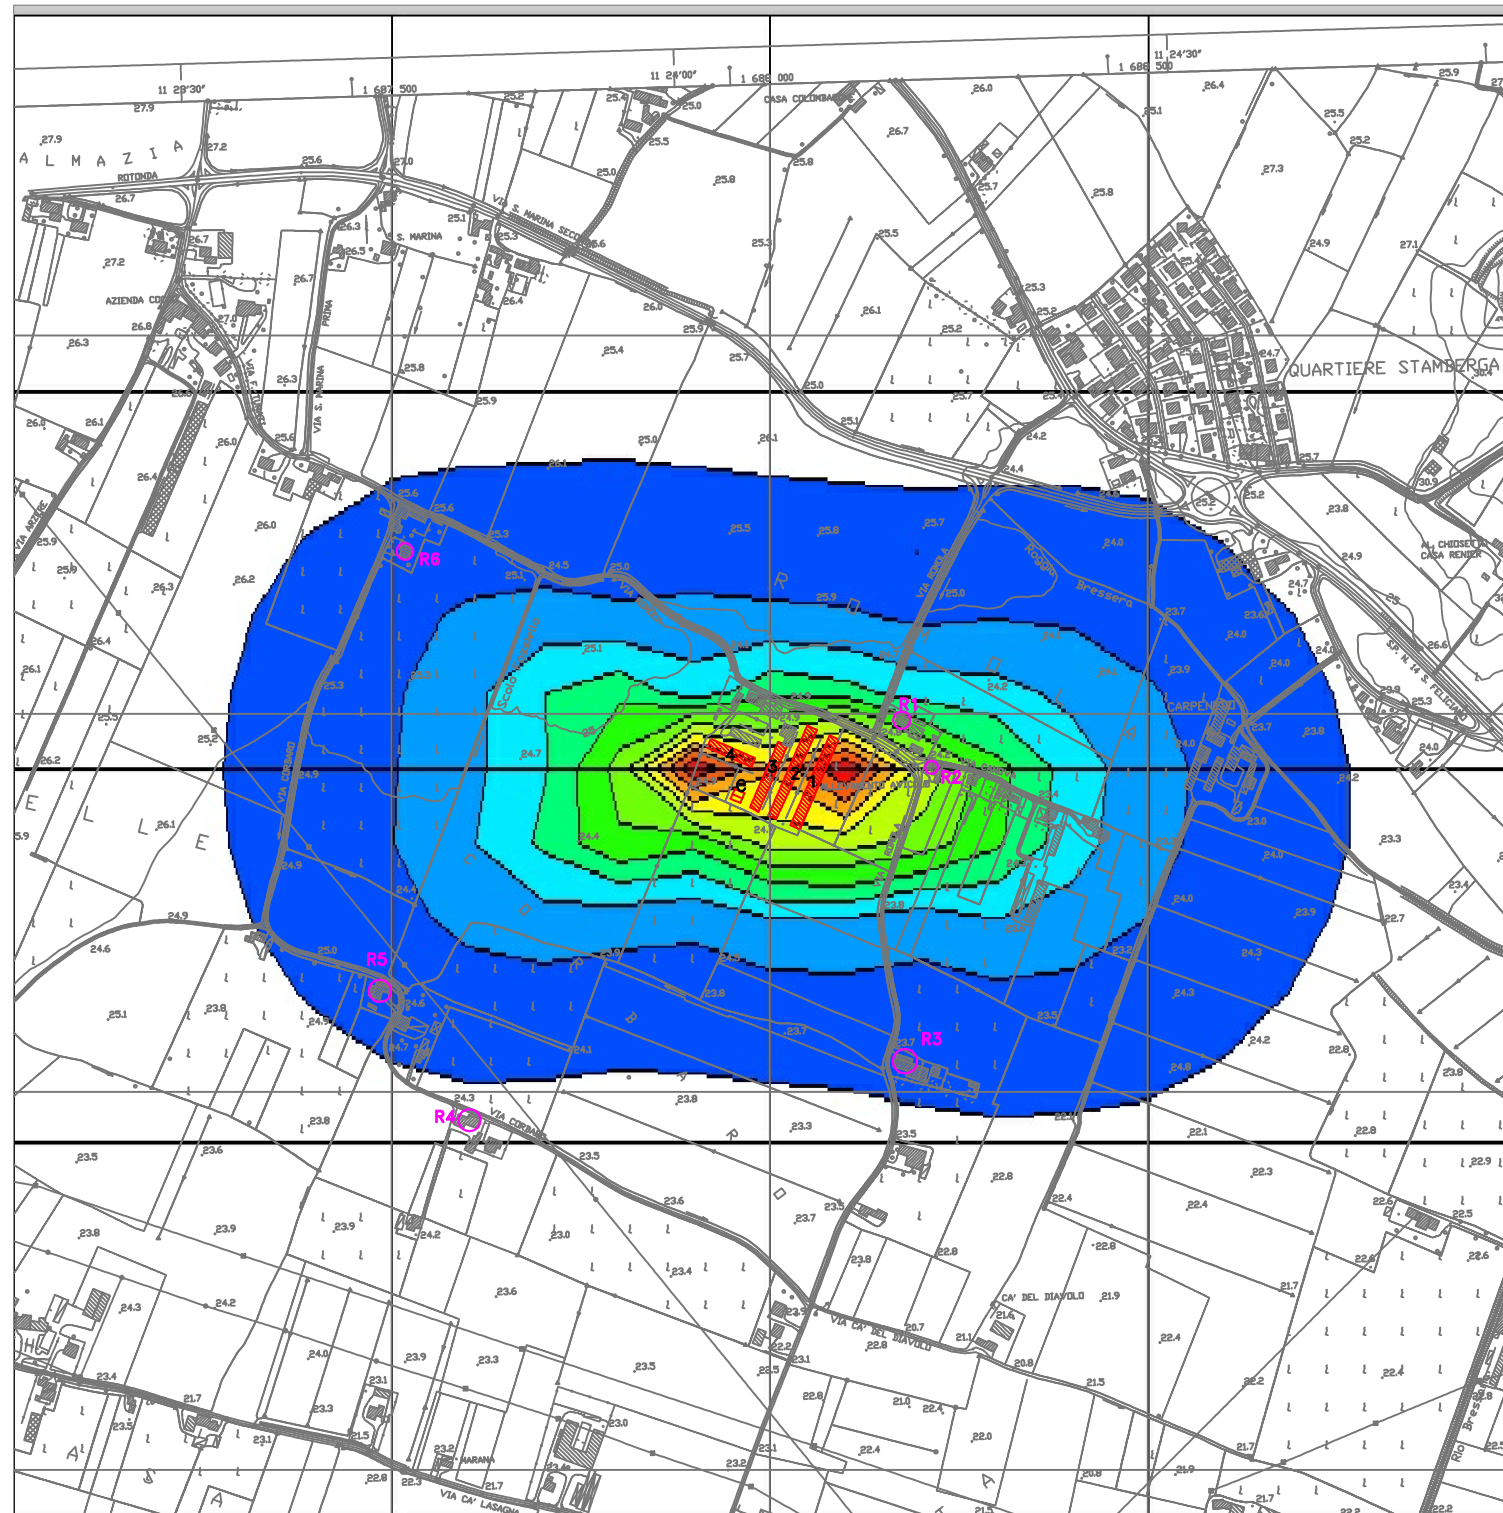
11 23'30"
1 687 500
11 24'00"
1 686 000
11 24'30"
1 686 500
CASA COLOMBARA
ALMAZIA
ROTONDA
VIA S. MARINA SECCA
S. MARINA
AZIENDA CO
VIA S. MARINA
PRIMA
QUARTIERE STAMBERGA
R6
R1
R2
R3
R4
R5
VIA CORDARO
VIA ROMA
CARPENEDO
CHIOSETTA
CASA RENIER
Bressera
CA' DEL DIAVOLO
VIA CA' DEL DIAVOLO
VIA CORDARO
MARANA
VIA CA' LASAGNA
1
2
3
4
5
6